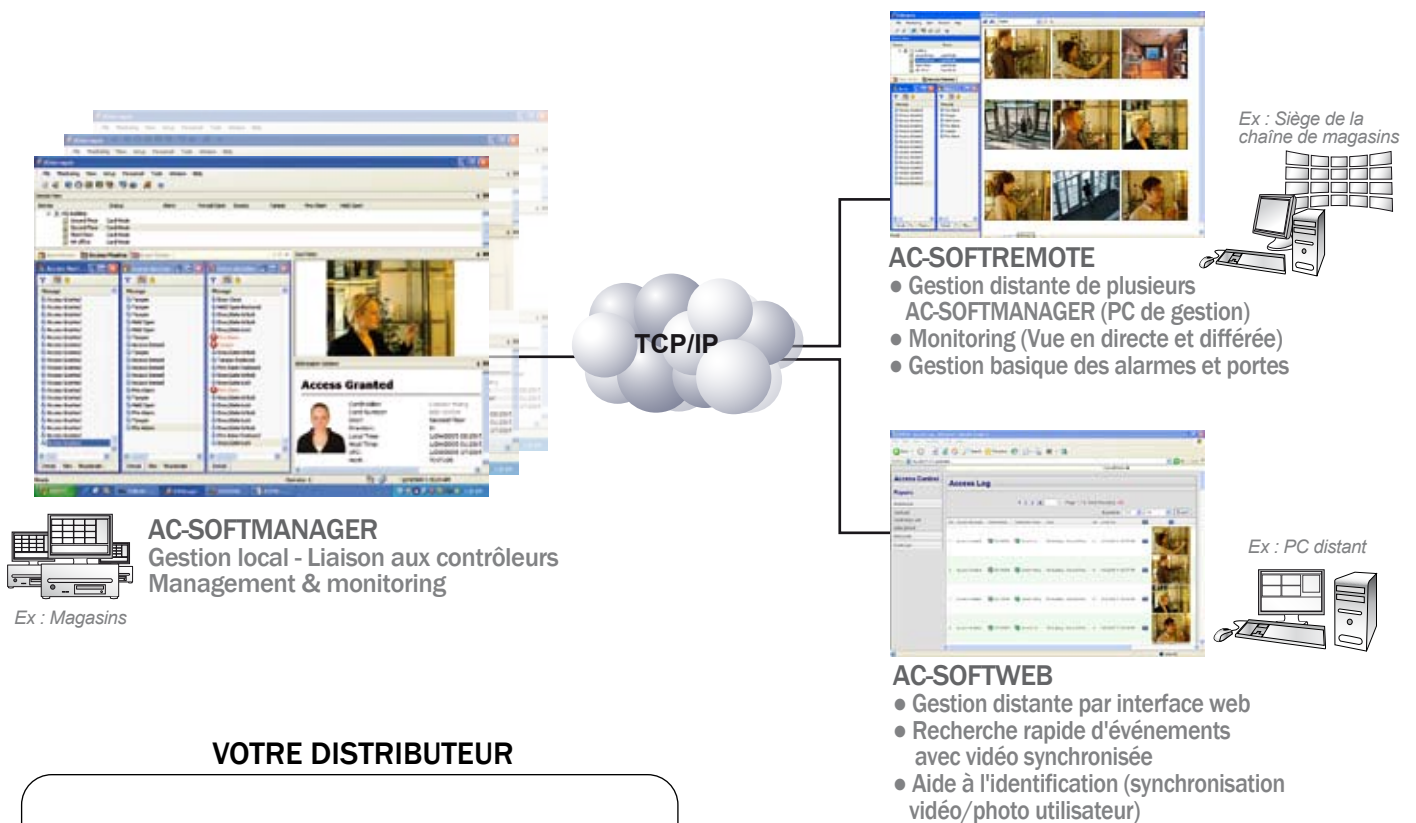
Ex : Siège de la chaîne de magasins

AC-SOFTREMOTE
● Gestion distante de plusieurs AC-SOFTMANAGER (PC de gestion)
● Monitoring (Vue en directe et différée)
● Gestion basique des alarmes et portes

Access Granted

TCP/IP

Access Control
Reports
Access Log

Ex : PC distant

AC-SOFTMANAGER
Gestion local - Liaison aux contrôleurs
Management & monitoring

Ex : Magasins

AC-SOFTWEB
● Gestion distante par interface web
● Recherche rapide d'événements avec vidéo synchronisée
● Aide à l'identification (synchronisation vidéo/photo utilisateur)

VOTRE DISTRIBUTEUR